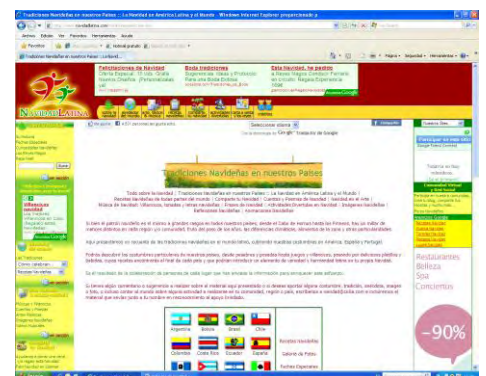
Tradiciones Navideñas en nuestros Países :: La Navidad en América Latina y el Mundo - Windows Internet Explorer proporcionado p

Archivo Edición Ver Favoritos Herramientas Ayuda

Favoritos

Tradiciones Navideñas en nuestros Países :: La Navid...

Página Seguridad Herramientas

Felicitaciones de Navidad
Oferta Especial: 15 Gifs. Ocalia Nuevos Diseños (Personalizadas) ya!

Boda tradiciones
Sugerencias, Ideas y Productos Para una Boda Exitosa

Esta Navidad, he pedido
a Reyes Magos Comprar Pertenta en mi trasia. Regalos Experiencia 100€

NavidadLatina

Anuncios Google

Seleccione idioma

Traductor de Google

Tradiciones Navideñas en nuestros Países

Todo sobre la Navidad | Tradiciones Navideñas en nuestros Países | La Navidad en América Latina y el Mundo | Recetas Navideñas de todas partes del mundo | Compartir la Navidad | Cuentos y Poemas de Navidad | Navidad en el Arte | Música de Navidad: Villancicos, Melodías y Letras | Frases de Navidad | Actividades Divertidas en Navidad | Imágenes Navideñas | Reflexiones Navideñas | Manualidades Navideñas

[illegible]

Aquí presentamos un recuento de las tradiciones navideñas en el mundo latino, añadiendo muestras para entrar en América, España y Portugal.

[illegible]

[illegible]

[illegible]

Argentina
Bolivia
Brasil
Chile
Colombia
Costa Rica
Ecuador
España

Recetas Navideñas
Galería de Fotos
Postales Navideñas

Restaurantes
belleza
Spa
Conciertos

-90%